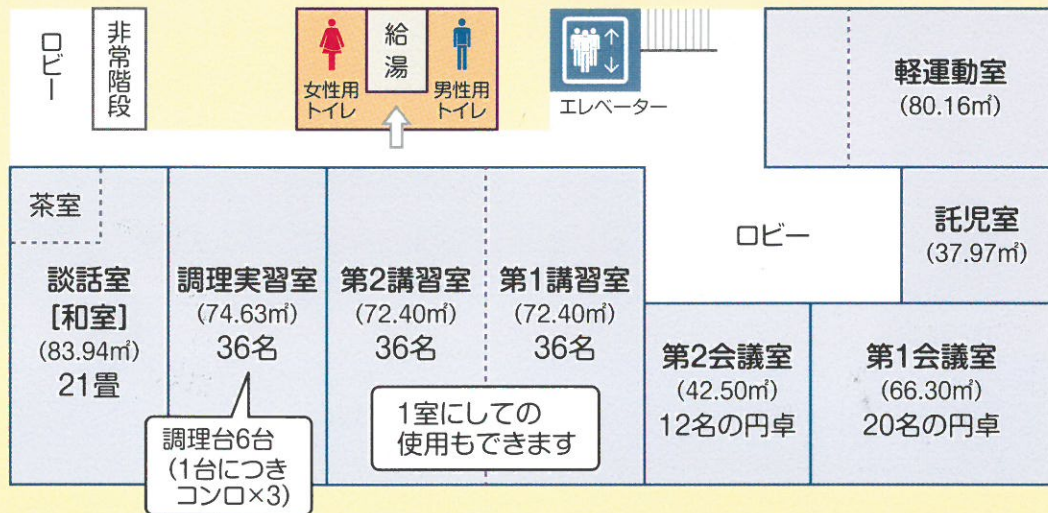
ロビー

非常階段

女性用トイレ

給湯

男性用トイレ

エレベーター

軽運動室
(80.16㎡)

茶室

談話室
[和室]
(83.94㎡)
21畳

調理実習室
(74.63㎡)
36名

第2講習室
(72.40㎡)
36名

第1講習室
(72.40㎡)
36名

ロビー

託児室
(37.97㎡)

第2会議室
(42.50㎡)
12名の円卓

第1会議室
(66.30㎡)
20名の円卓

調理台6台
(1台につき
コンロ×3)

1室にしての
使用もできます